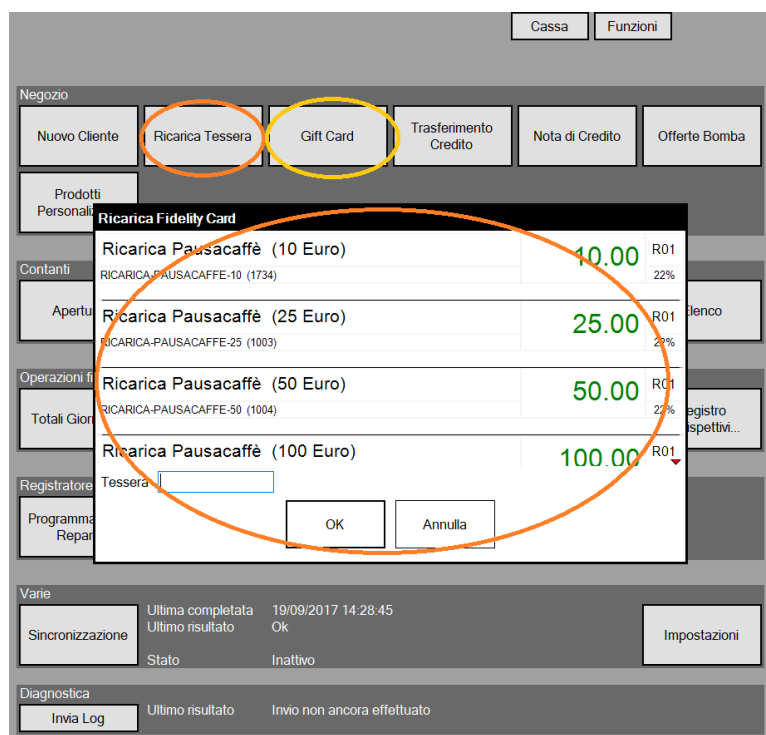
Cassa
Funzioni

Negozio
Nuovo Cliente
Ricarica Tessera
Gift Card
Trasferimento Credito
Nota di Credito
Offerte Bomba
Prodotti Personaliz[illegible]

Ricarica Fidelity Card
Ricarica Pausacaffè (10 Euro)
RICARICA-PAUSACAFFE-10 (1734)
10.00
R01
22%
Ricarica Pausacaffè (25 Euro)
RICARICA-PAUSACAFFE-25 (1003)
25.00
R01
22%
Ricarica Pausacaffè (50 Euro)
RICARICA-PAUSACAFFE-50 (1004)
50.00
R01
22%
Ricarica Pausacaffè (100 Euro)
100.00
R01
Tessera
OK
Annulla

Contanti
Apertu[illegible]
Elenco
Operazioni fi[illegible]
Totali Gior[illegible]
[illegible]egistro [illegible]spettivi...
Registratore
Programma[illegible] Repar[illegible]

Varie
Sincronizzazione
Ultima completata
19/09/2017 14:28:45
Ultimo risultato
Ok
Stato
Inattivo
Impostazioni

Diagnostica
Invia Log
Ultimo risultato
Invio non ancora effettuato